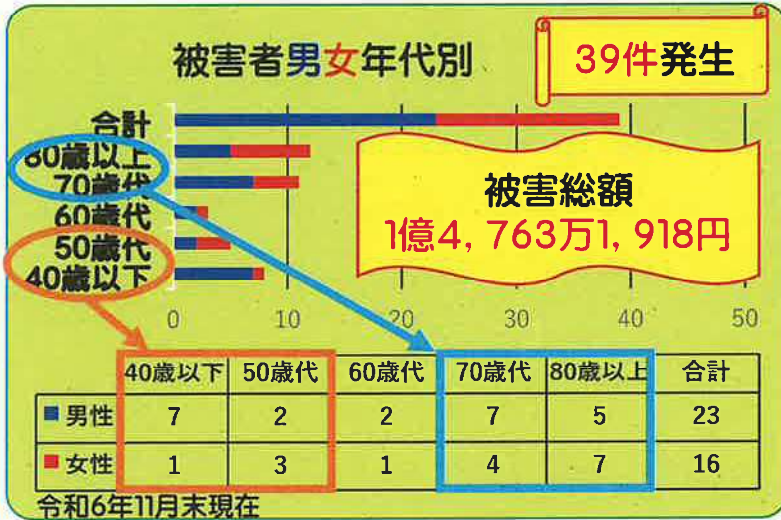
被害者男女年代別

39件発生

合計
80歳以上
70歳代
60歳代
50歳代
40歳以下

被害総額
1億4, 763万1, 918円

0 10 20 30 40 50

| | 40歳以下 | 50歳代 | 60歳代 | 70歳代 | 80歳以上 | 合計 |
|---|---|---|---|---|---|---|
| ■男性 | 7 | 2 | 2 | 7 | 5 | 23 |
| ■女性 | 1 | 3 | 1 | 4 | 7 | 16 |

令和6年11月末現在